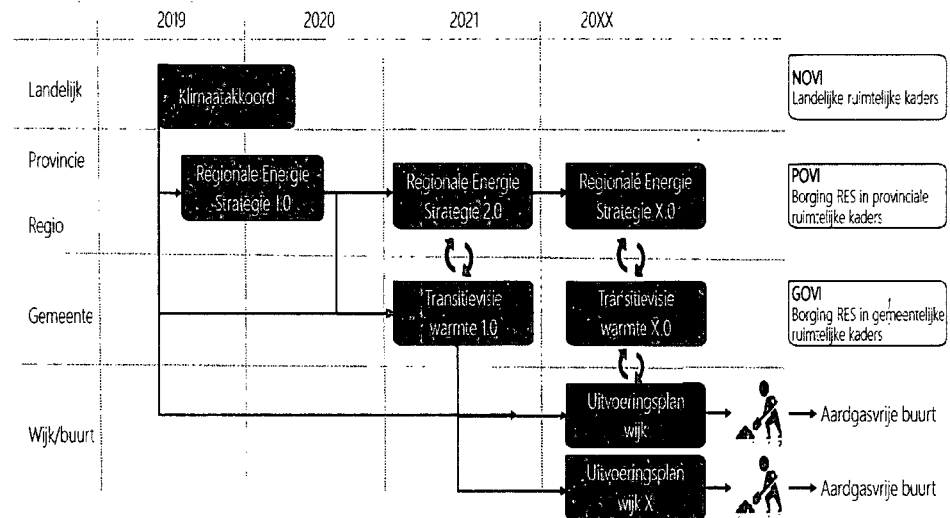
2019 2020 2021 20XX

Landelijk

Klimaatakkoord

NOVI
Landelijke ruimtelijke kaders

Provincie

Regio

Regionale Energie Strategie 1.0

Regionale Energie Strategie 2.0

Regionale Energie Strategie X.0

POVI
Borging RES in provinciale ruimtelijke kaders

Gemeente

Transitievisie warmte 1.0

Transitievisie warmte X.0

GOVI
Borging RES in gemeentelijke ruimtelijke kaders

Wijk/buurt

Uitvoeringsplan wijk

→ Aardgasvrije buurt

Uitvoeringsplan wijk X

→ Aardgasvrije buurt